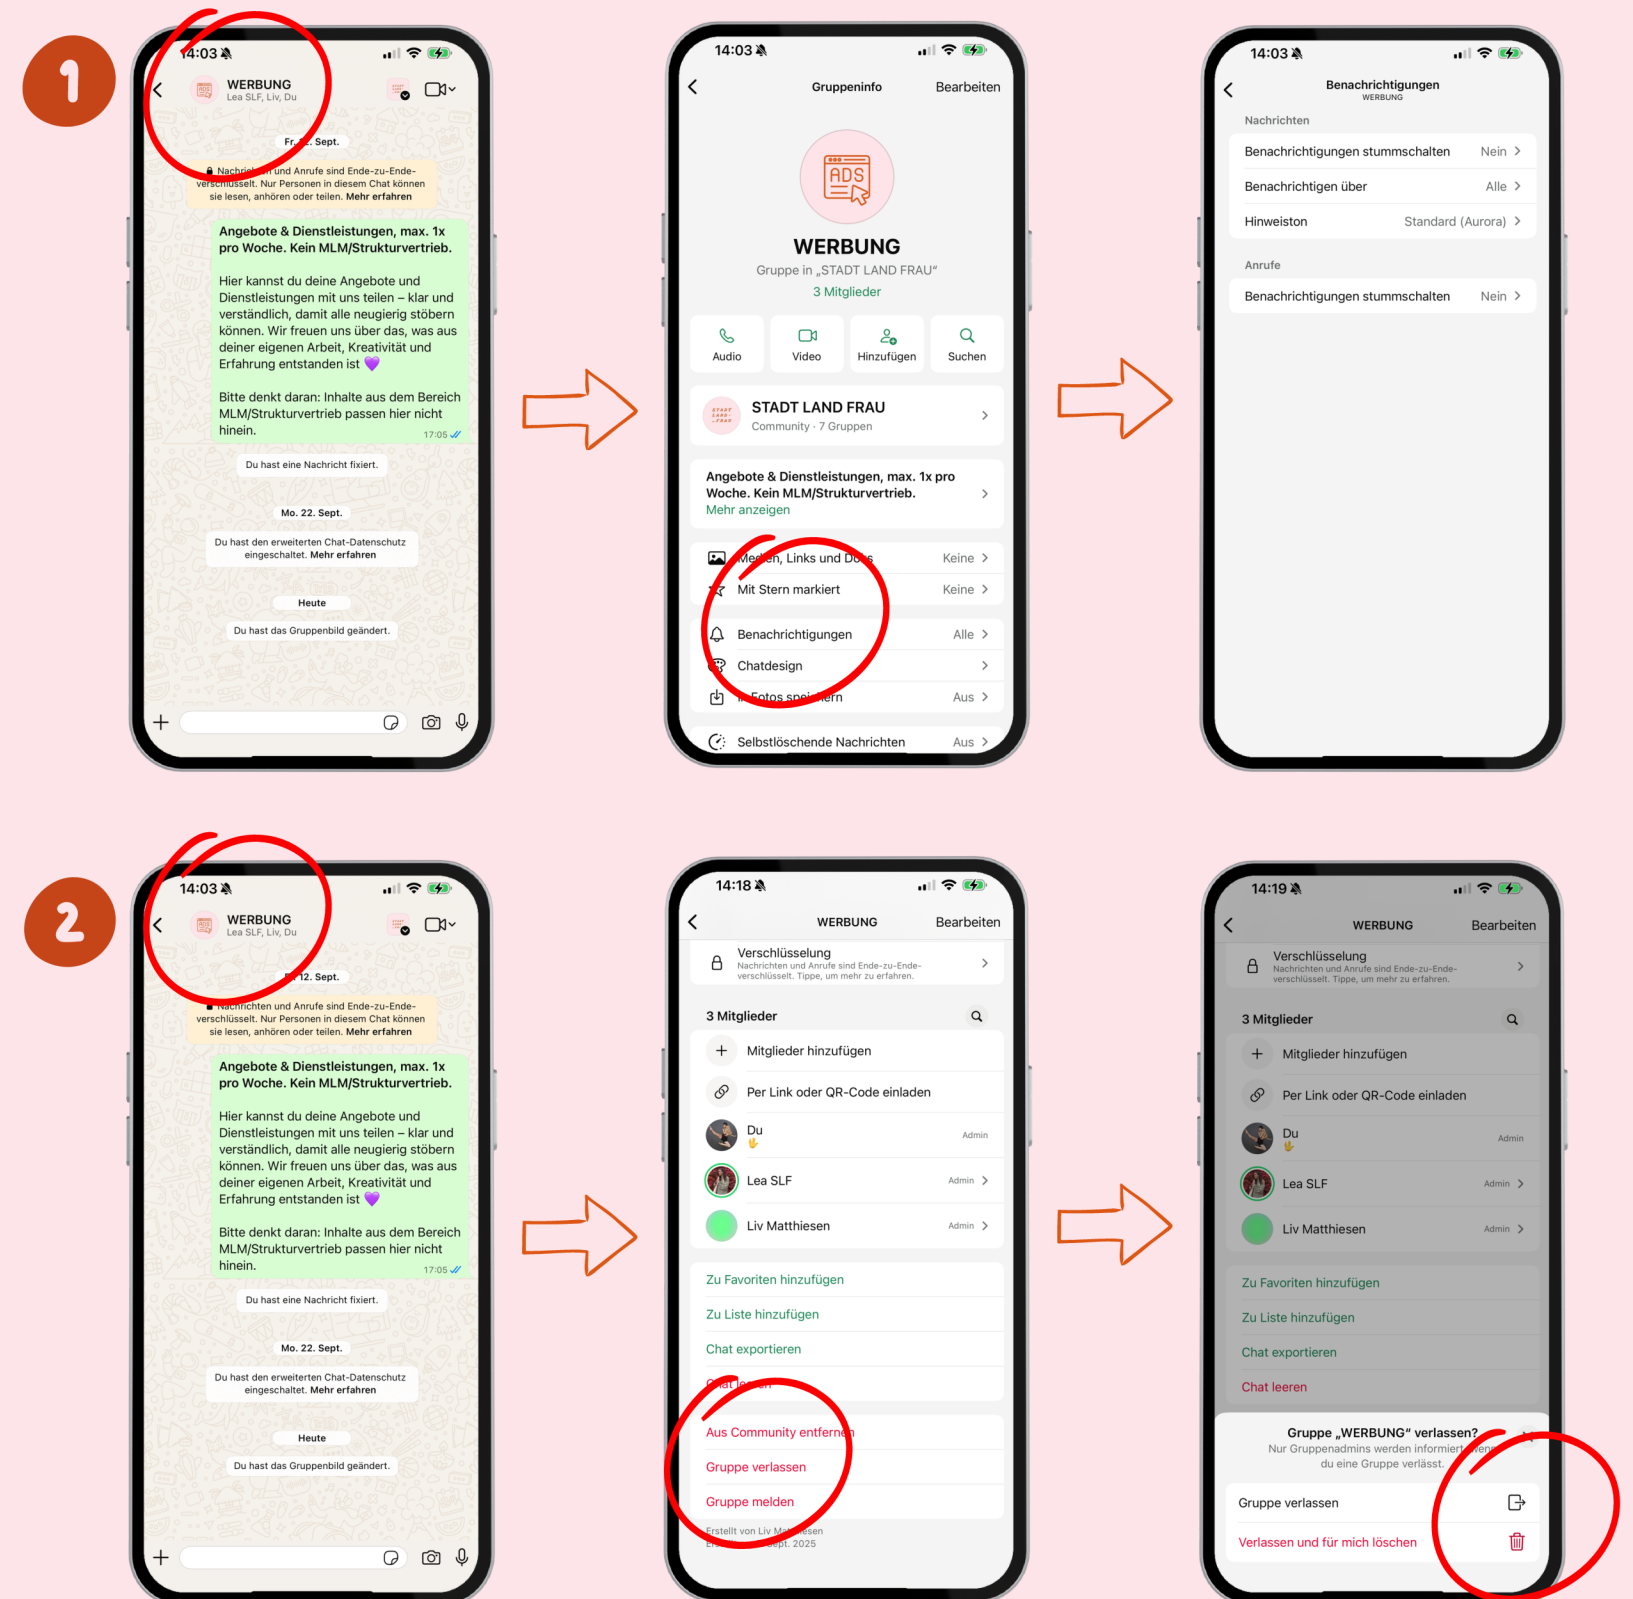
1

14:03

WERBUNG
Lea SLF, Liv, Du

Fr. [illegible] Sept.

Nachrichten und Anrufe sind Ende-zu-Ende-verschlüsselt. Nur Personen in diesem Chat können sie lesen, anhören oder teilen. Mehr erfahren

Angebote & Dienstleistungen, max. 1x pro Woche. Kein MLM/Strukturvertrieb.

Hier kannst du deine Angebote und Dienstleistungen mit uns teilen – klar und verständlich, damit alle neugierig stöbern können. Wir freuen uns über das, was aus deiner eigenen Arbeit, Kreativität und Erfahrung entstanden ist 💜

Bitte denkt daran: Inhalte aus dem Bereich MLM/Strukturvertrieb passen hier nicht hinein.
17:05

Du hast eine Nachricht fixiert.

Mo. 22. Sept.

Du hast den erweiterten Chat-Datenschutz eingeschaltet. Mehr erfahren

Heute

Du hast das Gruppenbild geändert.

14:03

Gruppeninfo
Bearbeiten

ADS

WERBUNG
Gruppe in „STADT LAND FRAU“
3 Mitglieder

Audio
Video
Hinzufügen
Suchen

STADT LAND FRAU
Community · 7 Gruppen

Angebote & Dienstleistungen, max. 1x pro Woche. Kein MLM/Strukturvertrieb.
Mehr anzeigen

Medien, Links und Doks Keine
Mit Stern markiert Keine
Benachrichtigungen Alle
Chatdesign
Fotos speichern Aus
Selbstlöschende Nachrichten Aus

14:03

Benachrichtigungen
WERBUNG

Nachrichten
Benachrichtigungen stummschalten Nein
Benachrichtigen über Alle
Hinweiston Standard (Aurora)

Anrufe
Benachrichtigungen stummschalten Nein

2

14:03

WERBUNG
Lea SLF, Liv, Du

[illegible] 12. Sept.

Nachrichten und Anrufe sind Ende-zu-Ende-verschlüsselt. Nur Personen in diesem Chat können sie lesen, anhören oder teilen. Mehr erfahren

Angebote & Dienstleistungen, max. 1x pro Woche. Kein MLM/Strukturvertrieb.

Hier kannst du deine Angebote und Dienstleistungen mit uns teilen – klar und verständlich, damit alle neugierig stöbern können. Wir freuen uns über das, was aus deiner eigenen Arbeit, Kreativität und Erfahrung entstanden ist 💜

Bitte denkt daran: Inhalte aus dem Bereich MLM/Strukturvertrieb passen hier nicht hinein.
17:05

Du hast eine Nachricht fixiert.

Mo. 22. Sept.

Du hast den erweiterten Chat-Datenschutz eingeschaltet. Mehr erfahren

Heute

Du hast das Gruppenbild geändert.

14:18

WERBUNG
Bearbeiten

Verschlüsselung
Nachrichten und Anrufe sind Ende-zu-Ende-verschlüsselt. Tippe, um mehr zu erfahren.

3 Mitglieder
Mitglieder hinzufügen
Per Link oder QR-Code einladen
Du Admin
Lea SLF Admin
Liv Matthiesen Admin

Zu Favoriten hinzufügen
Zu Liste hinzufügen
Chat exportieren
Chat leeren

Aus Community entfernen
Gruppe verlassen
Gruppe melden

Erstellt von Liv Matthiesen
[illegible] Sept. 2025

14:19

WERBUNG
Bearbeiten

Verschlüsselung
Nachrichten und Anrufe sind Ende-zu-Ende-verschlüsselt. Tippe, um mehr zu erfahren.

3 Mitglieder
Mitglieder hinzufügen
Per Link oder QR-Code einladen
Du Admin
Lea SLF Admin
Liv Matthiesen Admin

Zu Favoriten hinzufügen
Zu Liste hinzufügen
Chat exportieren
Chat leeren

Gruppe „WERBUNG“ verlassen?
Nur Gruppenadmins werden informiert, wenn du eine Gruppe verlässt.

Gruppe verlassen
Verlassen und für mich löschen